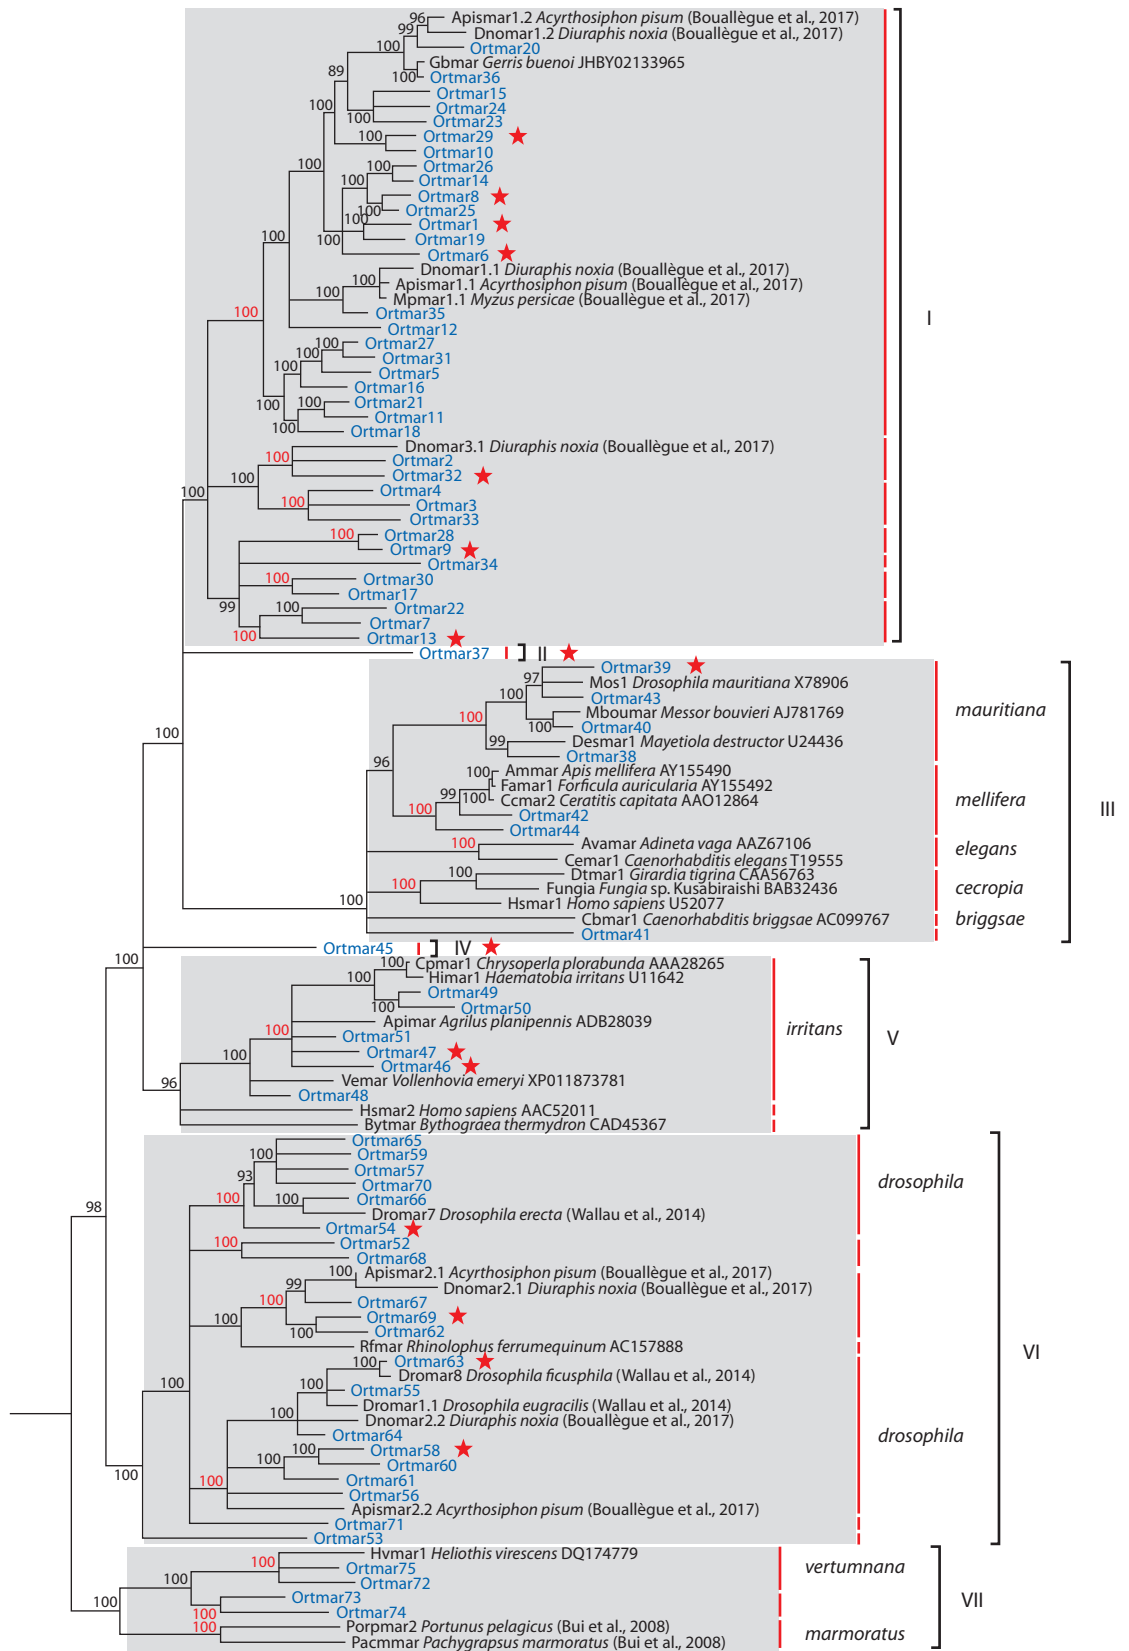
96 Apismar1.2 *Acyrthosiphon pisum* (Bouallègue et al., 2017)
99 Dnomar1.2 *Diuraphis noxia* (Bouallègue et al., 2017)
100 Ortmar20
Gbmar *Gerris buenoi* JHBY02133965
89
100 Ortmar36
Ortmar15
100 Ortmar24
100 Ortmar23
100 Ortmar29
Ortmar10
100
100 Ortmar26
100 Ortmar14
Ortmar8
100 Ortmar25
Ortmar1
100 Ortmar19
100
Ortmar6
Dnomar1.1 *Diuraphis noxia* (Bouallègue et al., 2017)
100 Apismar1.1 *Acyrthosiphon pisum* (Bouallègue et al., 2017)
100 Mpmar1.1 *Myzus persicae* (Bouallègue et al., 2017)
100
Ortmar35
Ortmar12
100 Ortmar27
100 Ortmar31
100 Ortmar5
Ortmar16
100
100 Ortmar21
Ortmar11
100 Ortmar18
Dnomar3.1 *Diuraphis noxia* (Bouallègue et al., 2017)
100 Ortmar2
100 Ortmar32
100
100 Ortmar4
Ortmar3
Ortmar33
100 Ortmar28
Ortmar9
Ortmar34
100 Ortmar30
Ortmar17
99
100 Ortmar22
Ortmar7
100 Ortmar13
I
Ortmar37 II
Ortmar39
97
Mos1 *Drosophila mauritiana* X78906
100 Ortmar43
100
Mboumar *Messor bouvieri* AJ781769
100 Ortmar40
99 Desmar1 *Mayetiola destructor* U24436
Ortmar38
96
100 Ammar *Apis mellifera* AY155490
Famar1 *Forficula auricularia* AY155492
99
100 Ccmar2 *Ceratitis capitata* AAO12864
100
Ortmar42
Ortmar44
100 Avamar *Adineta vaga* AAZ67106
Cemar1 *Caenorhabditis elegans* T19555
100 Dtmar1 *Girardia tigrina* CAA56763
100 Fungia *Fungia* sp. Kusabiraishi BAB32436
Hsmar1 *Homo sapiens* U52077
100
Cbmar1 *Caenorhabditis briggsae* AC099767
Ortmar41
*mauritiana*
*mellifera*
*elegans*
*cecropia*
*briggsae*
III
100
Ortmar45 IV
100 Cpmar1 *Chrysoperla plorabunda* AAA28265
100 Himar1 *Haematobia irritans* U11642
Ortmar49
100 Ortmar50
Apimar *Agrilus planipennis* ADB28039
100 Ortmar51
100
Ortmar47
Ortmar46
Vemar *Vollenhovia emeryi* XP011873781
96
Ortmar48
Hsmar2 *Homo sapiens* AAC52011
Bytmar *Bythograea thermydron* CAD45367
*irritans*
V
100
Ortmar65
Ortmar59
93
Ortmar57
Ortmar70
100 Ortmar66
100
Dromar7 *Drosophila erecta* (Wallau et al., 2014)
Ortmar54
100 Ortmar52
Ortmar68
100 Apismar2.1 *Acyrthosiphon pisum* (Bouallègue et al., 2017)
99
Dnomar2.1 *Diuraphis noxia* (Bouallègue et al., 2017)
100 Ortmar67
100
Ortmar69
100 Ortmar62
Rfmar *Rhinolophus ferrumequinum* AC157888
98
100
100 Ortmar63
Dromar8 *Drosophila ficusphila* (Wallau et al., 2014)
100 Ortmar55
100
Dromar1.1 *Drosophila eugracilis* (Wallau et al., 2014)
Dnomar2.2 *Diuraphis noxia* (Bouallègue et al., 2017)
Ortmar64
100 Ortmar58
100
Ortmar60
100 Ortmar61
Ortmar56
Apismar2.2 *Acyrthosiphon pisum* (Bouallègue et al., 2017)
100
Ortmar71
Ortmar53
*drosophila*
*drosophila*
VI
100 Hvmar1 *Heliothis virescens* DQ174779
Ortmar75
100
Ortmar72
Ortmar73
100
100 Ortmar74
100 Porpmar2 *Portunus pelagicus* (Bui et al., 2008)
Pacmmar *Pachygrapsus marmoratus* (Bui et al., 2008)
*vertumnana*
*marmoratus*
VII